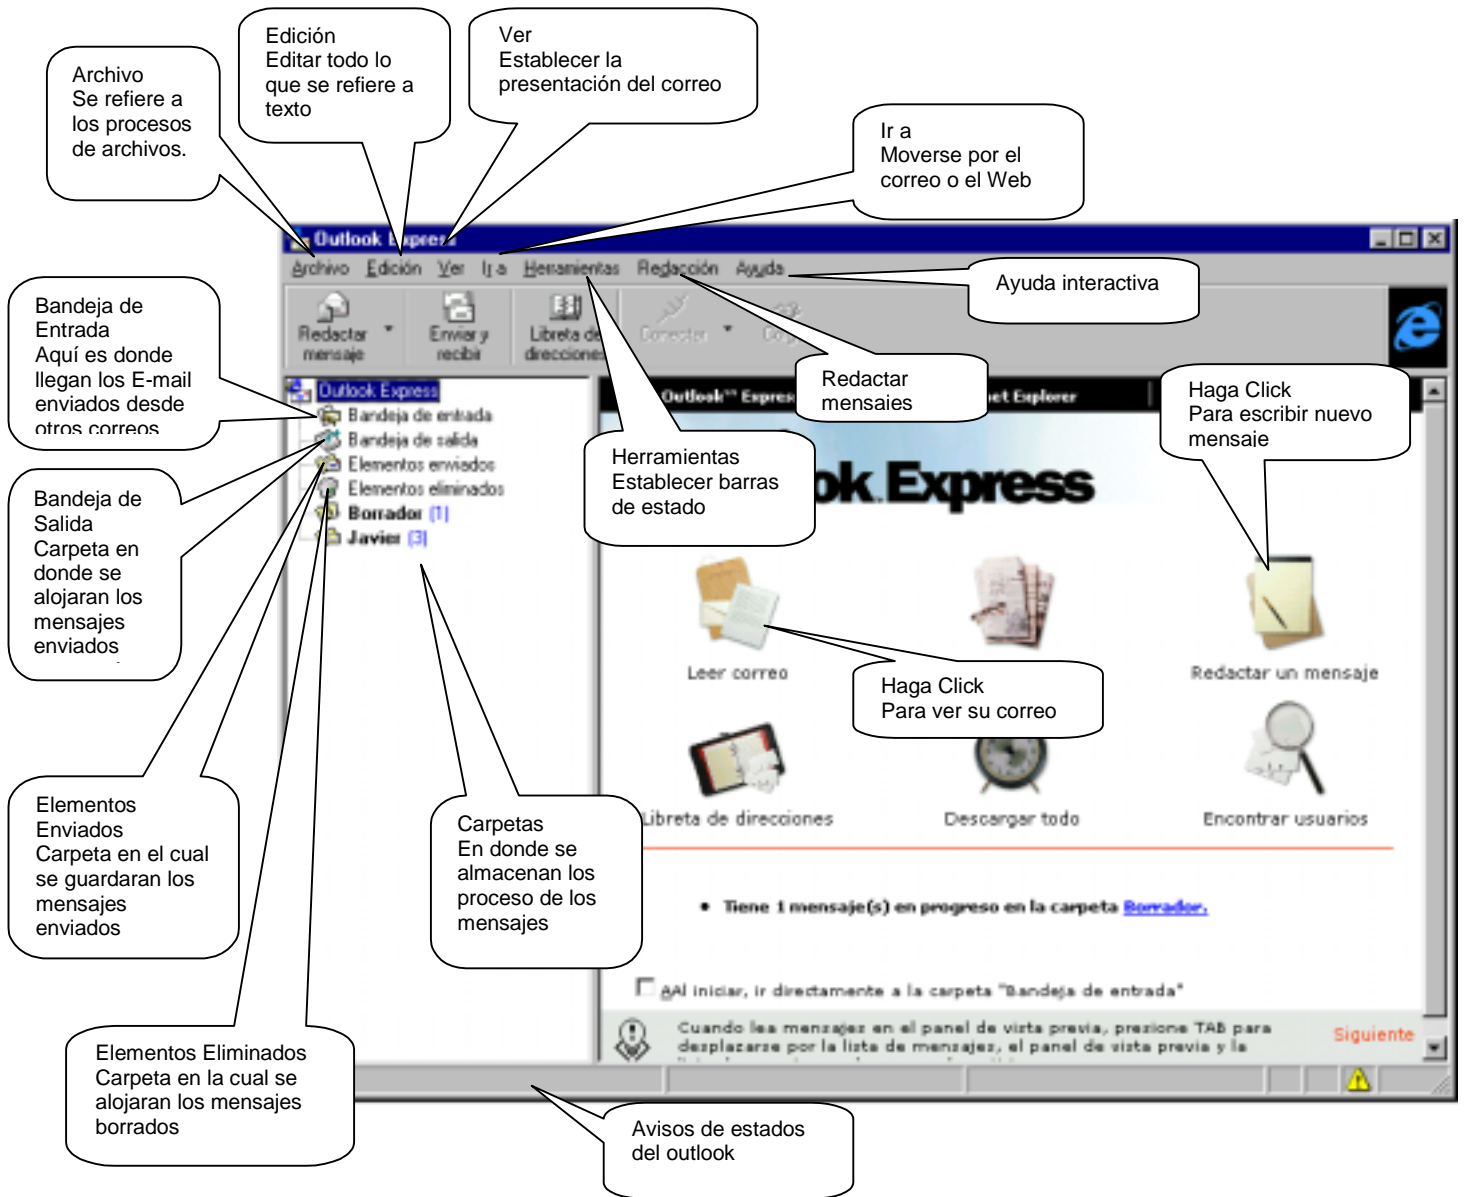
Archivo
Se refiere a los procesos de archivos.

Edición
Editar todo lo que se refiere a texto

Ver
Establecer la presentación del correo

Ir a
Moverse por el correo o el Web

Outlook Express

Archivo Edición Ver Ir a Herramientas Redacción Ayuda

Ayuda interactiva

Bandeja de Entrada
Aquí es donde llegan los E-mail enviados desde otros correos

Redactar mensaje

Enviar y recibir

Libreta de direcciones

Conectar

Redactar mensajes

Outlook Express

Bandeja de entrada
Bandeja de salida
Elementos enviados
Elementos eliminados
Borrador (1)
Javier (3)

Haga Click
Para escribir nuevo mensaje

Herramientas
Establecer barras de estado

Bandeja de Salida
Carpeta en donde se alojaran los mensajes enviados

ok Express

Leer correo

Redactar un mensaje

Haga Click
Para ver su correo

Libreta de direcciones

Descargar todo

Encontrar usuarios

Elementos Enviados
Carpeta en el cual se guardaran los mensajes enviados

Carpetas
En donde se almacenan los proceso de los mensajes

• Tiene 1 mensaje(s) en progreso en la carpeta Borrador.

Al iniciar, ir directamente a la carpeta "Bandeja de entrada"

Cuando lea mensajes en el panel de vista previa, presione TAB para desplazarse por la lista de mensajes, el panel de vista previa y la

Siguiente

Elementos Eliminados
Carpeta en la cual se alojaran los mensajes borrados

Avisos de estados del outlook